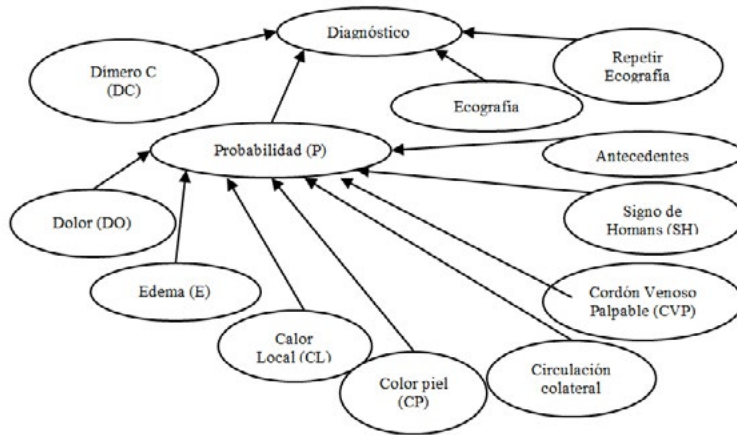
Diagnóstico

Dímero C (DC)

Repetir Ecografía

Ecografía

Probabilidad (P)

Antecedentes

Dolor (DO)

Signo de Homans (SH)

Edema (E)

Cordón Venoso Palpable (CVP)

Calor Local (CL)

Color piel (CP)

Circulación colateral